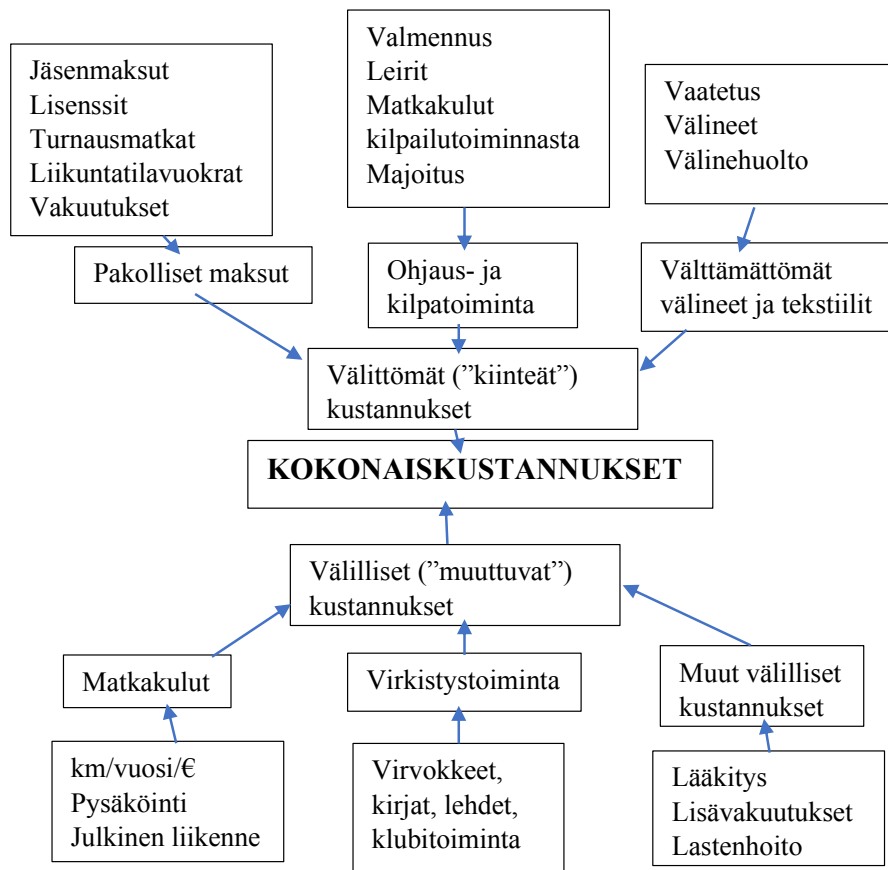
Jäsenmaksut
Lisenssit
Turnausmatkat
Liikuntatilavuokrat
Vakuutukset

Valmennus
Leirit
Matkakulut kilpailutoiminnasta
Majoitus

Vaatetus
Välineet
Välinehuolto

Pakolliset maksut

Ohjaus- ja kilpatoiminta

Välttämättömät välineet ja tekstiilit

Välittömät (”kiinteät”) kustannukset

KOKONAISKUSTANNUKSET

Välilliset (”muuttuvat”) kustannukset

Matkakulut

Virkistystoiminta

Muut välilliset kustannukset

km/vuosi/€
Pysäköinti
Julkinen liikenne

Virvokkeet, kirjat, lehdet, klubitoiminta

Lääkitys
Lisävakuutukset
Lastenhoito